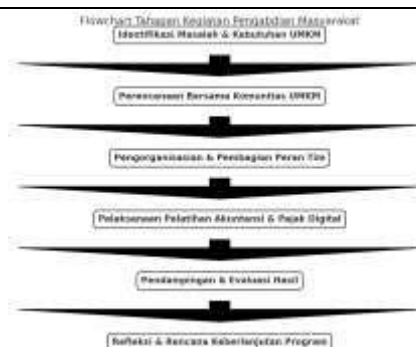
Flowchart Tahapan Kegiatan Pengabdian Masyarakat

Identifikasi Masalah & Kebutuhan UMKM

Perencanaan Bersama Komunitas UMKM

Pengorganisasian & Pembagian Peran Tim

Pelaksanaan Pelatihan Akuntansi & Pajak Digital

Pendampingan & Evaluasi Hasil

Refleksi & Rencana Keberlanjutan Program